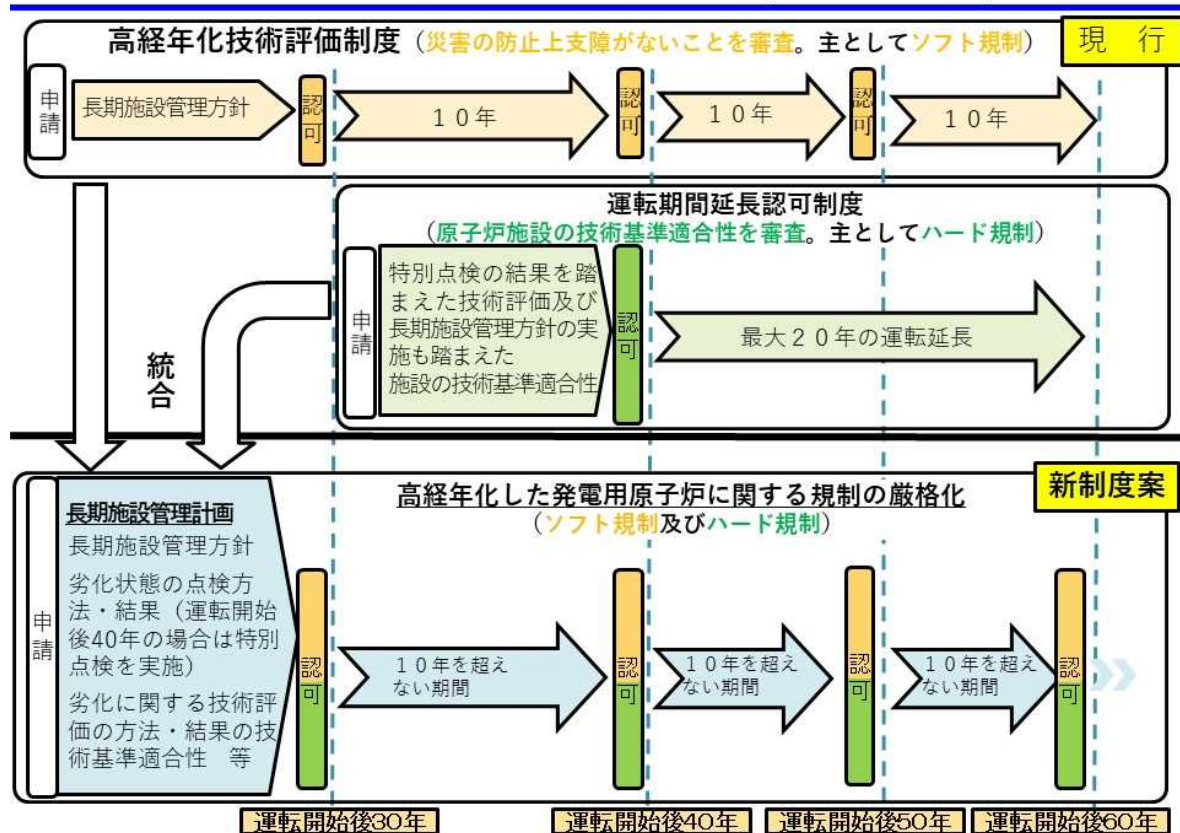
高経年化技術評価制度（災害の防止上支障がないことを審査。主としてソフト規制）

現　行

申請

長期施設管理方針

認可

１０年

認可

１０年

認可

１０年

運転期間延長認可制度
（原子炉施設の技術基準適合性を審査。主としてハード規制）

申請

特別点検の結果を踏まえた技術評価及び長期施設管理方針の実施も踏まえた施設の技術基準適合性

認可

最大２０年の運転延長

統合

新制度案

高経年化した発電用原子炉に関する規制の厳格化
（ソフト規制及びハード規制）

申請

長期施設管理計画
長期施設管理方針
劣化状態の点検方法・結果（運転開始後40年の場合は特別点検を実施）
劣化に関する技術評価の方法・結果の技術基準適合性　等

認可

１０年を超えない期間

認可

１０年を超えない期間

認可

１０年を超えない期間

認可

運転開始後30年

運転開始後40年

運転開始後50年

運転開始後60年